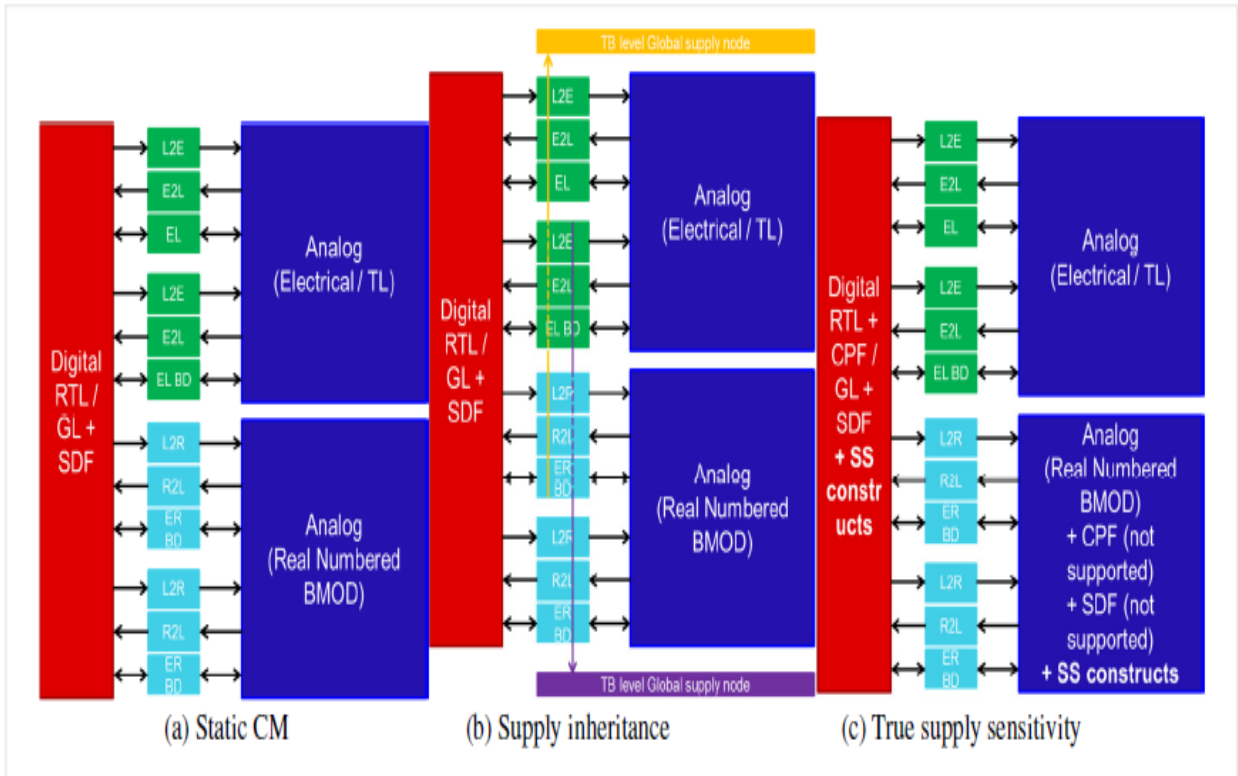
Digital RTL / GL + SDF

L2E
E2L
EL
L2E
E2L
EL BD
L2R
R2L
ER BD
L2R
R2L
ER BD

Analog (Electrical / TL)

Analog (Real Numbered BMOD)

(a) Static CM

TB level Global supply node

Digital RTL / GL + SDF

L2E
E2L
EL
L2E
E2L
EL BD
L2R
R2L
ER BD
L2R
R2L
ER BD

Analog (Electrical / TL)

Analog (Real Numbered BMOD)

TB level Global supply node

(b) Supply inheritance

Digital RTL + CPF / GL + SDF **+ SS constructs**

L2E
E2L
EL
L2E
E2L
EL BD
L2R
R2L
ER BD
L2R
R2L
ER BD

Analog (Electrical / TL)

Analog (Real Numbered BMOD) + CPF (not supported) + SDF (not supported) **+ SS constructs**

(c) True supply sensitivity